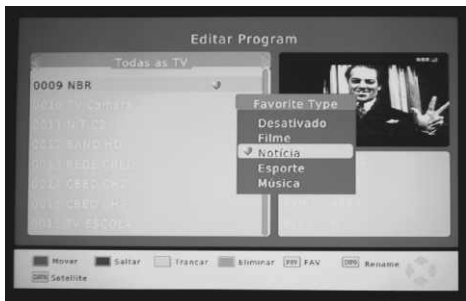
Editar Program

Todas as TV

0009 NBR

0010 TV Camara

0011 N.TC2

0012 BAND HD

0013 REDE GLOBO

0014 GLOBO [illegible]

0015 GLOBO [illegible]

0016 TV ESCOLA

NBR

Favorite Type

Desativado

Filme

Notícia

Esporte

Música

Mover Saltar Trancar Eliminar FAV Rename

Satellite